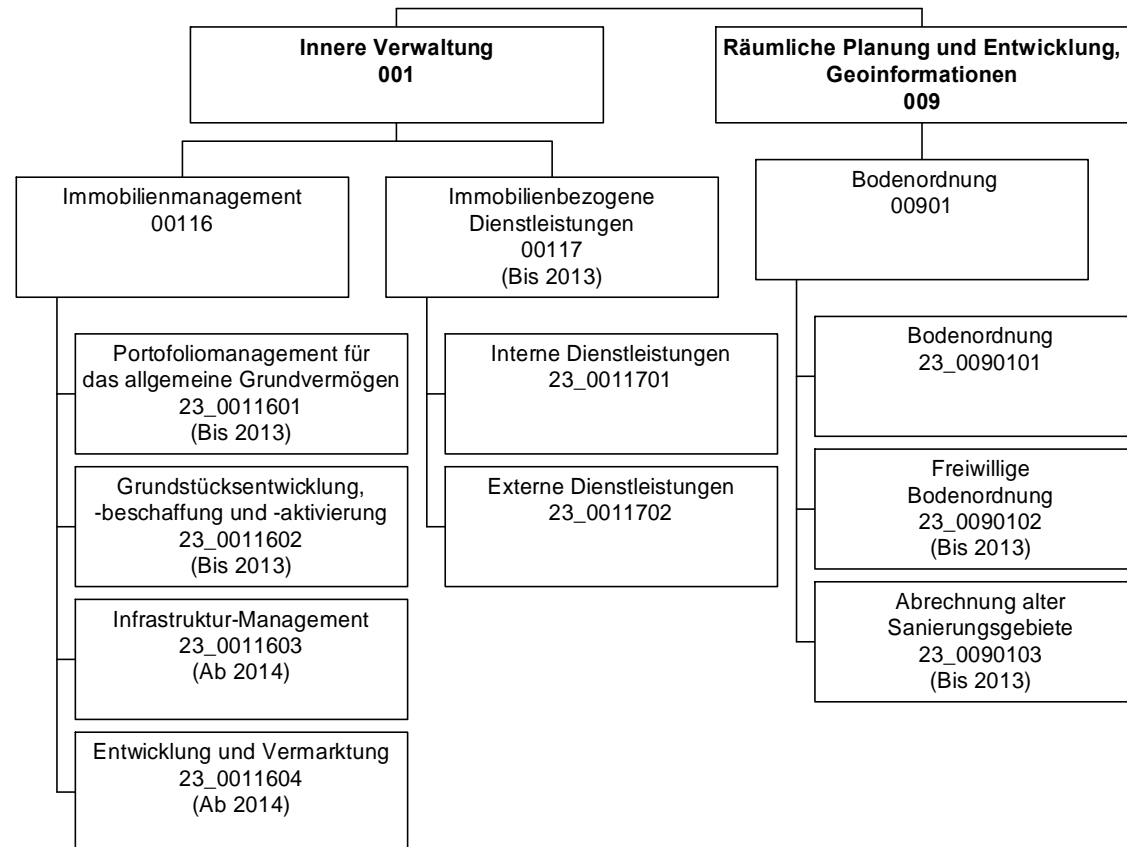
**Innere Verwaltung**
**001**

**Räumliche Planung und Entwicklung, Geoinformationen**
**009**

Immobilienmanagement
00116

Immobilienbezogene Dienstleistungen
00117
(Bis 2013)

Bodenordnung
00901

Portofoliomanagement für das allgemeine Grundvermögen
23_0011601
(Bis 2013)

Grundstücksentwicklung, -beschaffung und -aktivierung
23_0011602
(Bis 2013)

Infrastruktur-Management
23_0011603
(Ab 2014)

Entwicklung und Vermarktung
23_0011604
(Ab 2014)

Interne Dienstleistungen
23_0011701

Externe Dienstleistungen
23_0011702

Bodenordnung
23_0090101

Freiwillige Bodenordnung
23_0090102
(Bis 2013)

Abrechnung alter Sanierungsgebiete
23_0090103
(Bis 2013)